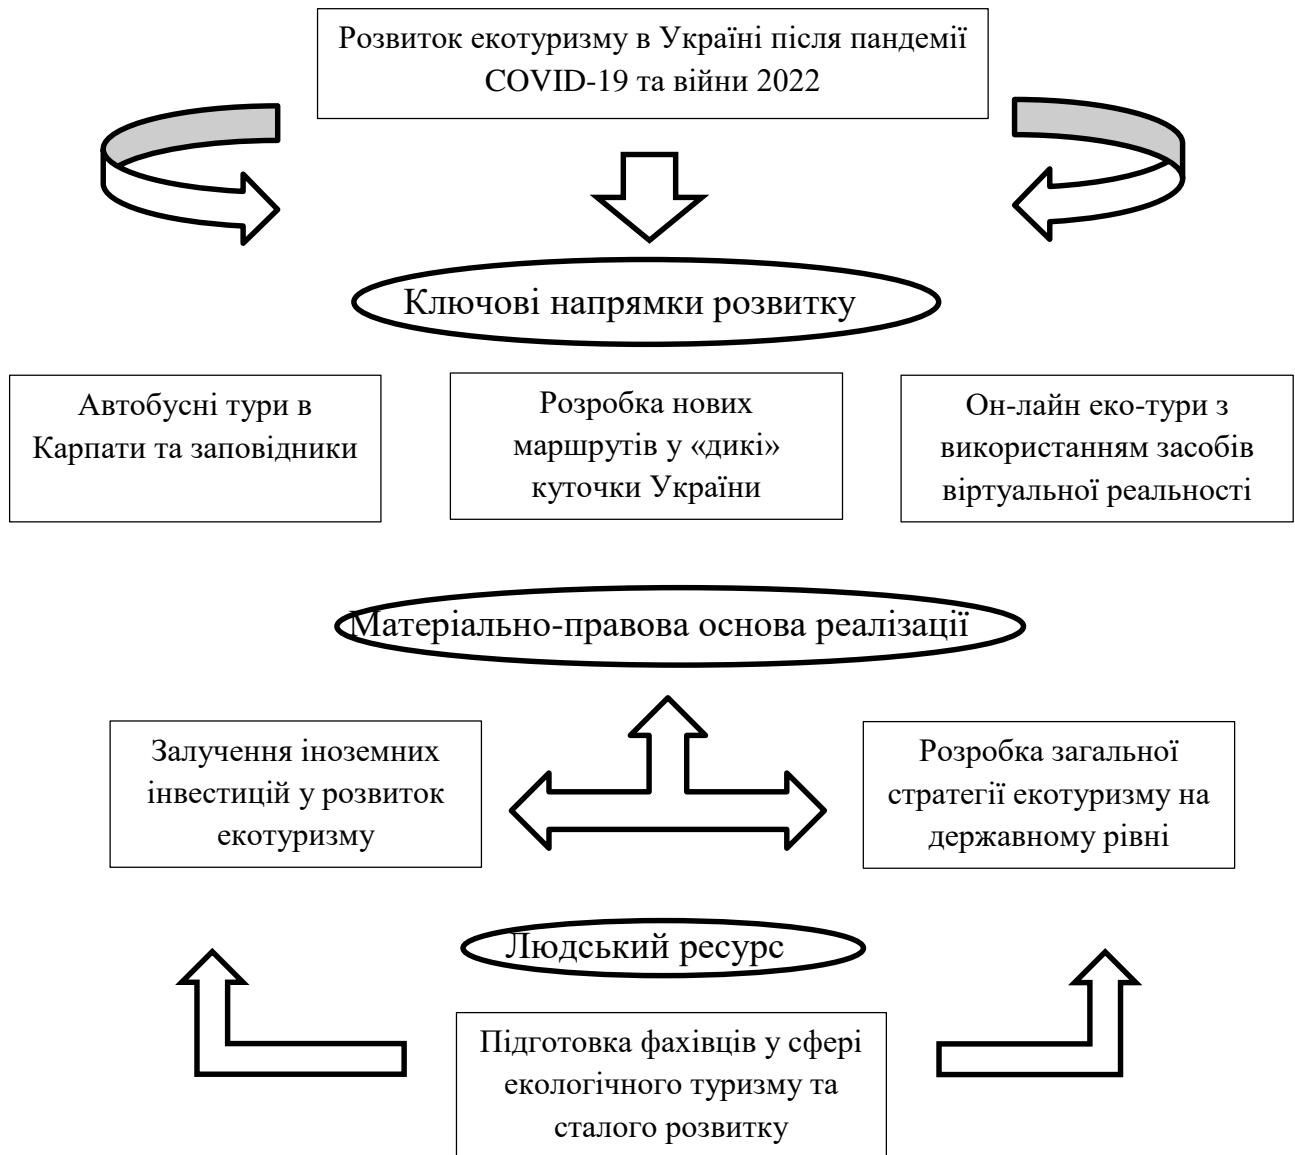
Розвиток екотуризму в Україні після пандемії COVID-19 та війни 2022

Ключові напрямки розвитку

Автобусні тури в Карпати та заповідники

Розробка нових маршрутів у «дикі» куточки України

Он-лайн еко-тури з використанням засобів віртуальної реальності

Матеріально-правова основа реалізації

Залучення іноземних інвестицій у розвиток екотуризму

Розробка загальної стратегії екотуризму на державному рівні

Людський ресурс

Підготовка фахівців у сфері екологічного туризму та сталого розвитку